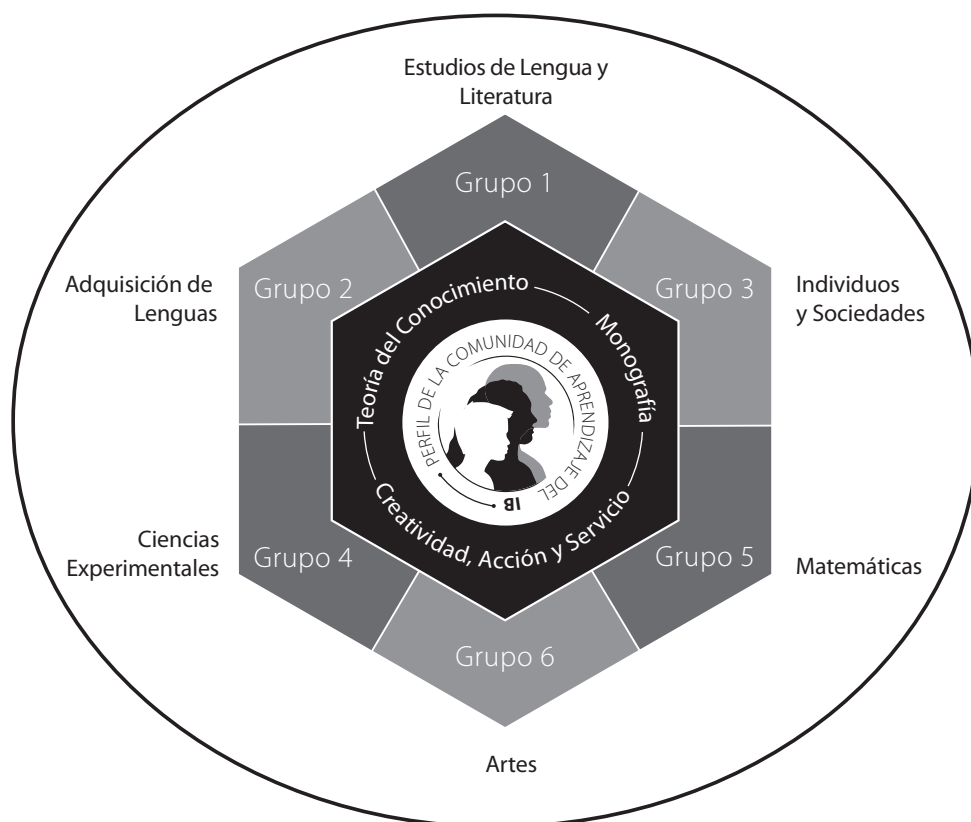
Estudios de Lengua y Literatura

Grupo 1

Adquisición de Lenguas

Grupo 2

Grupo 3

Individuos y Sociedades

Teoría del Conocimiento

Monografía

PERFIL DE LA COMUNIDAD DE APRENDIZAJE DEL IB

Creatividad, Acción y Servicio

Ciencias Experimentales

Grupo 4

Grupo 5

Matemáticas

Grupo 6

Artes